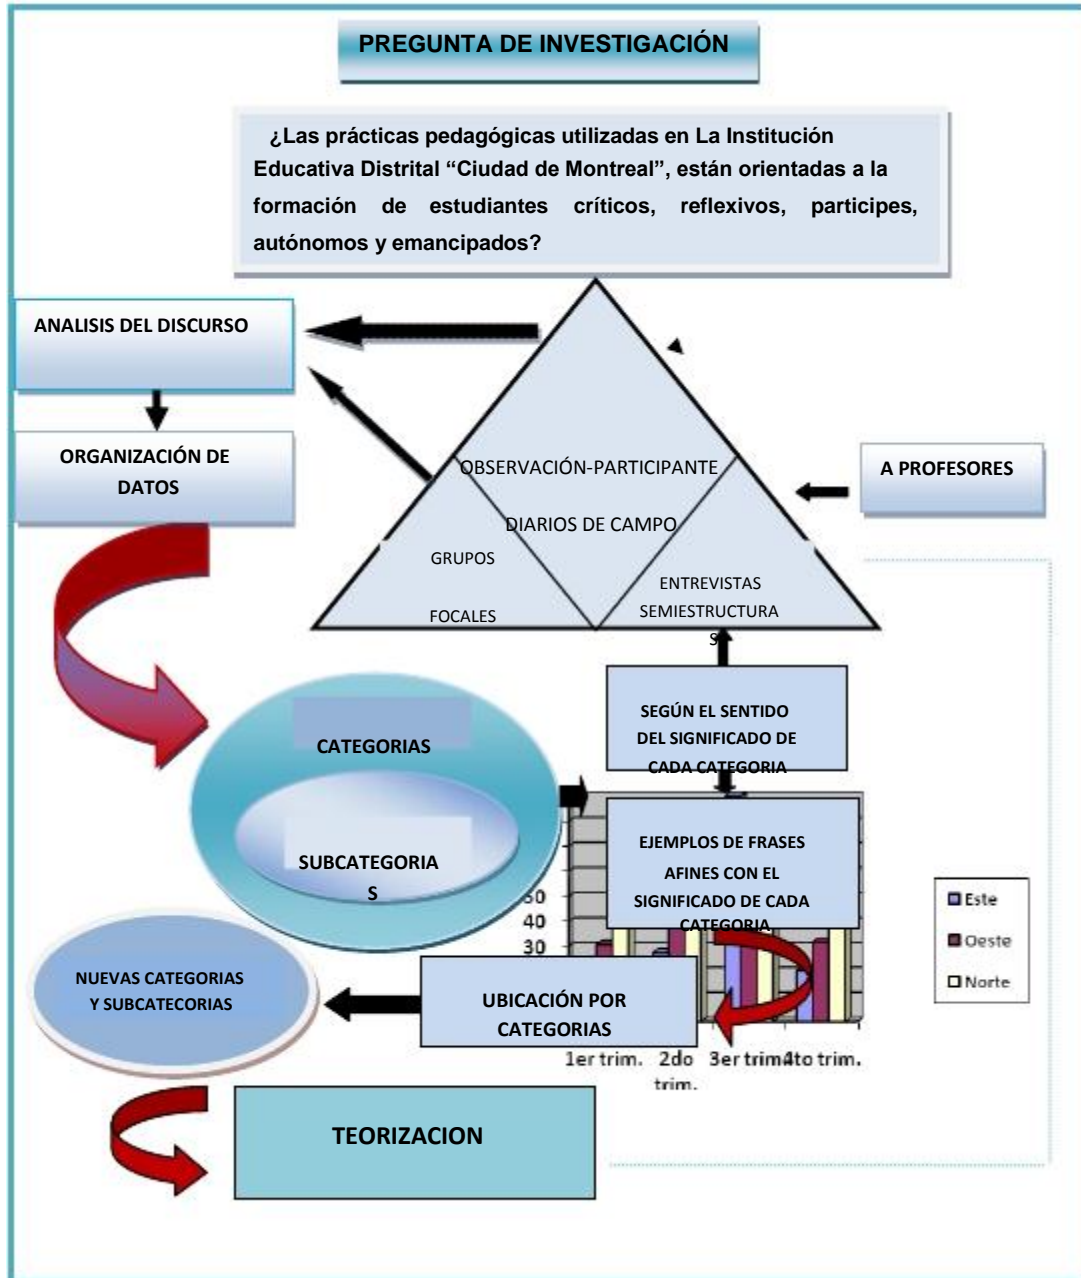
PREGUNTA DE INVESTIGACIÓN

¿Las prácticas pedagógicas utilizadas en La Institución Educativa Distrital "Ciudad de Montreal", están orientadas a la formación de estudiantes críticos, reflexivos, participes, autónomos y emancipados?

ANALISIS DEL DISCURSO

ORGANIZACIÓN DE DATOS

OBSERVACIÓN-PARTICIPANTE

DIARIOS DE CAMPO

GRUPOS FOCALES

ENTREVISTAS SEMIESTRUCTURA S

A PROFESORES

SEGÚN EL SENTIDO DEL SIGNIFICADO DE CADA CATEGORIA

CATEGORIAS

SUBCATEGORIA S

EJEMPLOS DE FRASES AFINES CON EL SIGNIFICADO DE CADA CATEGORIA

60
40
30

Este
Oeste
Norte

NUEVAS CATEGORIAS Y SUBCATECORIAS

UBICACIÓN POR CATEGORIAS

1er trim. 2do trim. 3er trim4to trim.

TEORIZACION